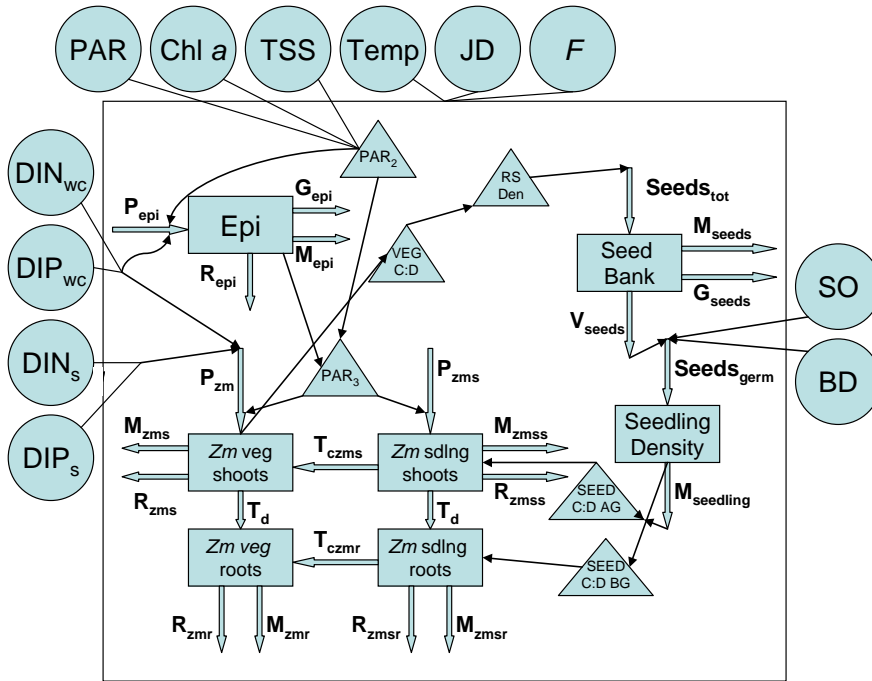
PAR
Chl *a*
TSS
Temp
JD
*F*

DIN$_{wc}$
DIP$_{wc}$
DIN$_{s}$
DIP$_{s}$

PAR$_{2}$
RS Den
Seeds$_{tot}$
P$_{epi}$
Epi
G$_{epi}$
M$_{epi}$
R$_{epi}$
VEG C:D
Seed Bank
M$_{seeds}$
G$_{seeds}$
SO
V$_{seeds}$
Seeds$_{germ}$
BD
P$_{zm}$
PAR$_{3}$
P$_{zms}$
Seedling Density
M$_{zms}$
*Zm* veg shoots
T$_{czms}$
*Zm* sdlng shoots
M$_{zmss}$
R$_{zms}$
R$_{zmss}$
SEED C:D AG
M$_{seedling}$
T$_{d}$
T$_{d}$
*Zm veg* roots
T$_{czmr}$
*Zm* sdlng roots
SEED C:D BG
R$_{zmr}$
M$_{zmr}$
R$_{zmsr}$
M$_{zmsr}$